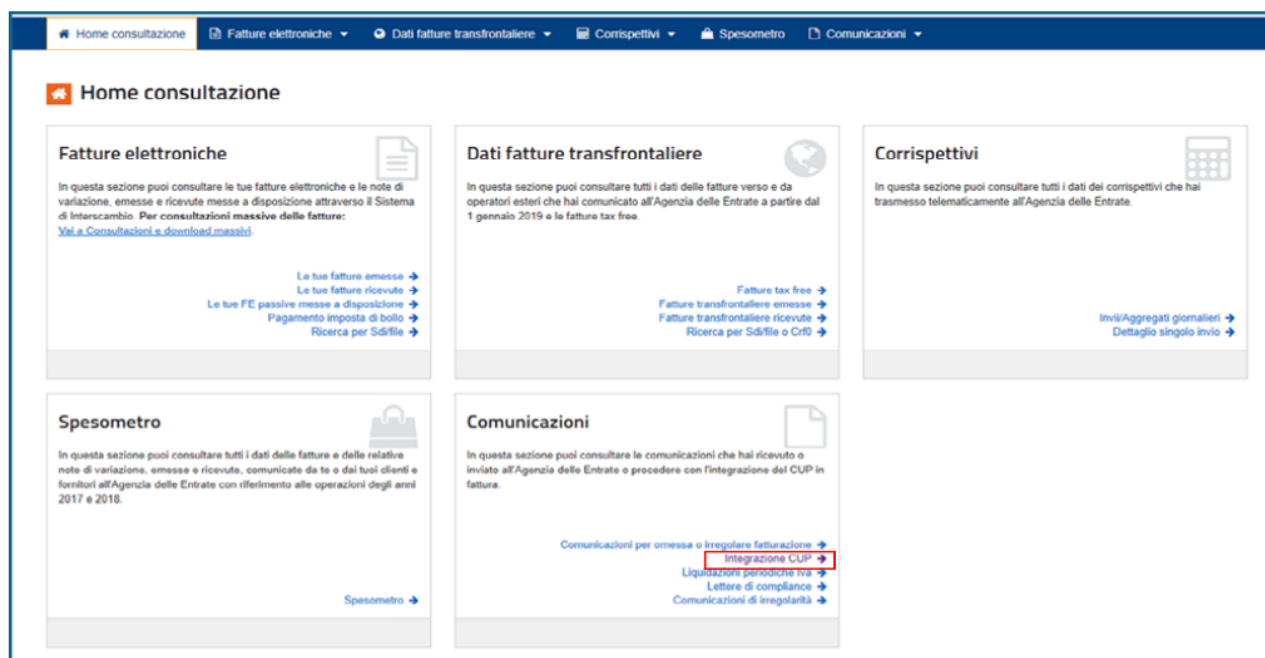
Home consultazione | Fatture elettroniche | Dati fatture transfrontaliere | Corrispettivi | Spesometro | Comunicazioni

Home consultazione

Fatture elettroniche

In questa sezione puoi consultare le tue fatture elettroniche e le note di variazione, emesse e ricevute messe a disposizione attraverso il Sistema di Interscambio. Per consultazioni massive delle fatture: Vai a Consultazioni e download massivi.

Le tue fatture emesse
Le tue fatture ricevute
Le tue FE passive messe a disposizione
Pagamento imposta di bollo
Ricerca per SdI/file

Dati fatture transfrontaliere

In questa sezione puoi consultare tutti i dati delle fatture verso e da operatori esteri che hai comunicato all'Agenzia delle Entrate a partire dal 1 gennaio 2019 e le fatture tax free.

Fatture tax free
Fatture transfrontaliere emesse
Fatture transfrontaliere ricevute
Ricerca per SdI/file o Crf0

Corrispettivi

In questa sezione puoi consultare tutti i dati dei corrispettivi che hai trasmesso telematicamente all'Agenzia delle Entrate.

Invii/Aggregati giornalieri
Dettaglio singolo invio

Spesometro

In questa sezione puoi consultare tutti i dati delle fatture e delle relative note di variazione, emesse e ricevute, comunicate da te o dai tuoi clienti e fornitori all'Agenzia delle Entrate con riferimento alle operazioni degli anni 2017 e 2018.

Spesometro

Comunicazioni

In questa sezione puoi consultare le comunicazioni che hai ricevuto o inviato all'Agenzia delle Entrate o procedere con l'integrazione del CUP in fattura.

Comunicazioni per omessa o irregolare fatturazione
Integrazione CUP
Liquidazioni periodiche iva
Lettere di compliance
Comunicazioni di irregolarità